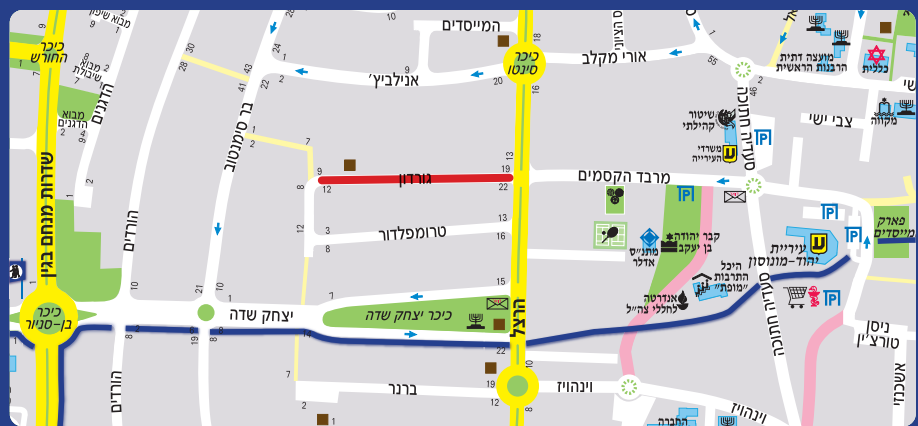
מבוא שילה
מבוא
שבזי
כיכר
החורש
מבוא
הדגים
הדגים
שדרות מנחם בגין
כיכר
בן-סניור
הורדים
הורדים
בר סימנטוב
המייסדים
אנילביץ'
גורדון
טרומפלדור
יצחק שדה
כיכר יצחק שדה
ברנר
כיכר
סיטנוב
הרצל
אורי מקלב
מרבד הקסמים
וינהויז
וינהויז
שדרות התחיה
מועצה דתית
הרבנות הראשית
כללית
צבי ישי
שיטור
קהילתי
משרדי
העירייה
קבר יהודה
בן יעקב
מתנ"ס
אדלר
היכל
התרבות
"מופת"
אנדרטה
לחללי צה"ל
עיריית
יהוד-מונוסון
פארק
מייסדים
ניסן
טורצ'ין
אשכנזי
מקווה
42
28
30
10
2
41
43
22
5
7
9
12
8
3
1
20
19
15
16
13
22
21
19
12
11
5
55
46
7
8
10
19
8